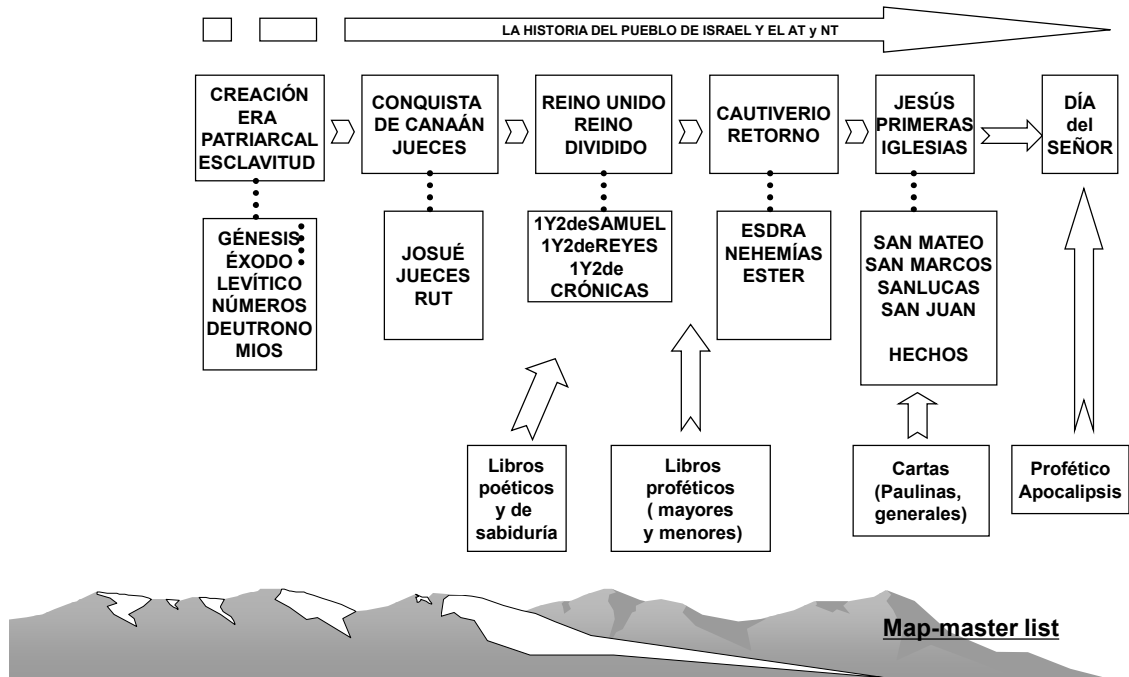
LA HISTORIA DEL PUEBLO DE ISRAEL Y EL AT y NT

CREACIÓN
ERA
PATRIARCAL
ESCLAVITUD

CONQUISTA
DE CANAÁN
JUECES

REINO UNIDO
REINO
DIVIDIDO

CAUTIVERIO
RETORNO

JESÚS
PRIMERAS
IGLESIAS

DÍA
del
SEÑOR

GÉNESIS
ÉXODO
LEVÍTICO
NÚMEROS
DEUTRONO
MIOS

JOSUÉ
JUECES
RUT

1Y2deSAMUEL
1Y2deREYES
1Y2de
CRÓNICAS

ESDRA
NEHEMÍAS
ESTER

SAN MATEO
SAN MARCOS
SANLUCAS
SAN JUAN

HECHOS

Libros
poéticos
y de
sabiduría

Libros
proféticos
( mayores
y menores)

Cartas
(Paulinas,
generales)

Profético
Apocalipsis

Map-master list